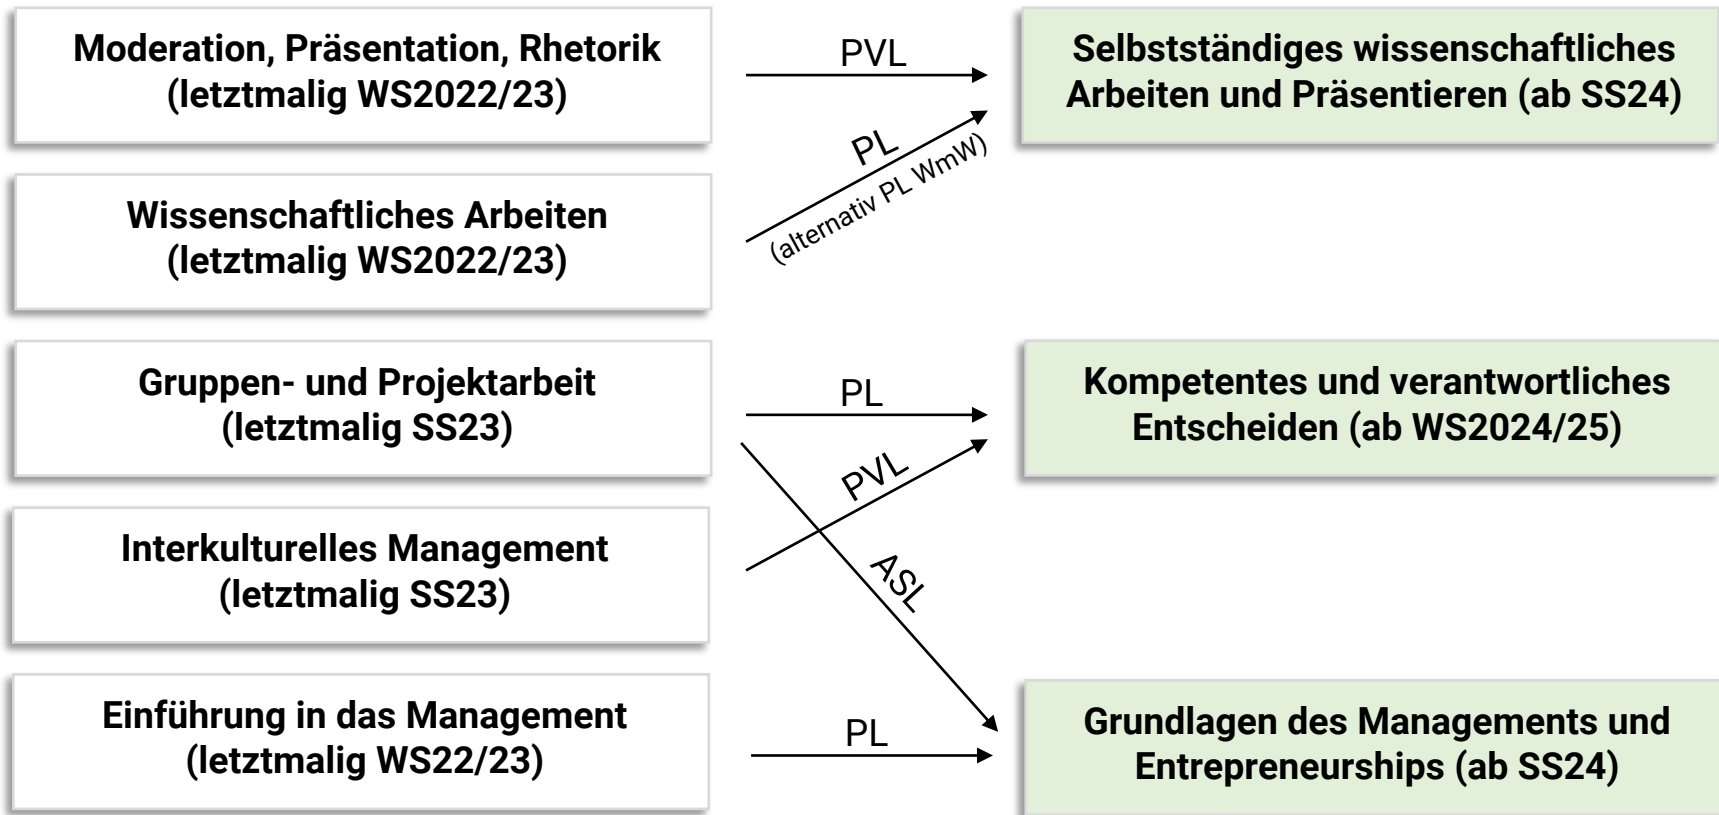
Moderation, Präsentation, Rhetorik (letztmalig WS2022/23)

PVL

Selbstständiges wissenschaftliches Arbeiten und Präsentieren (ab SS24)

PL
(alternativ PL WmW)

Wissenschaftliches Arbeiten (letztmalig WS2022/23)

Gruppen- und Projektarbeit (letztmalig SS23)

PL

Kompetentes und verantwortliches Entscheiden (ab WS2024/25)

PVL

Interkulturelles Management (letztmalig SS23)

ASL

Einführung in das Management (letztmalig WS22/23)

PL

Grundlagen des Managements und Entrepreneurships (ab SS24)